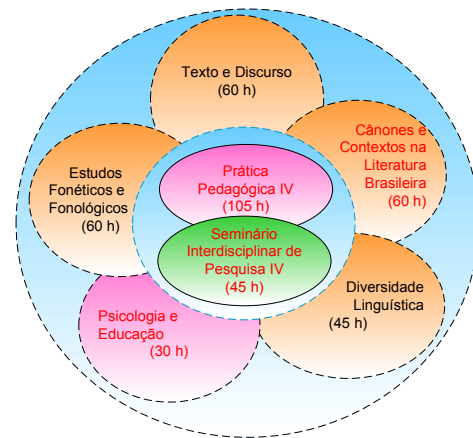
Texto e Discurso
(60 h)

Cânones e Contextos na Literatura Brasileira
(60 h)

Estudos Fonéticos e Fonológicos
(60 h)

Prática Pedagógica IV
(105 h)

Seminário Interdisciplinar de Pesquisa IV
(45 h)

Diversidade Linguística
(45 h)

Psicologia e Educação
(30 h)